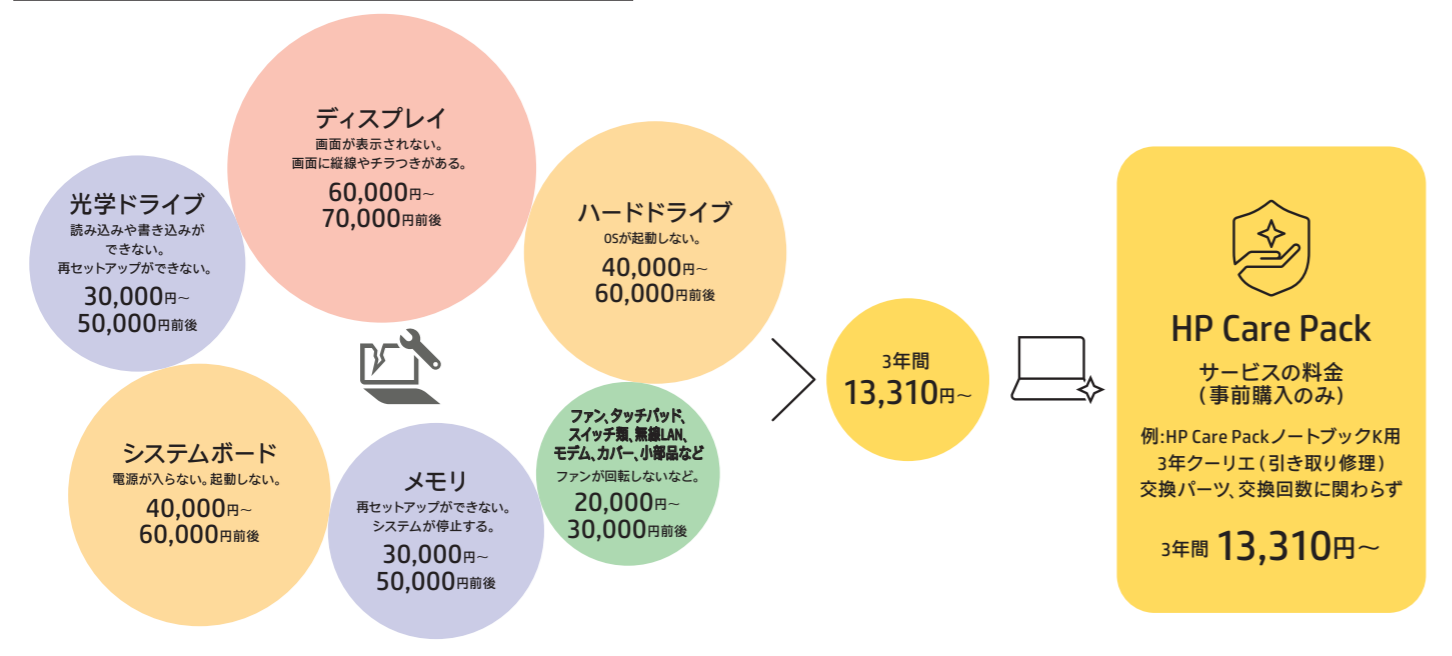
ディスプレイ
画面が表示されない。
画面に縦線やチラつきがある。
60,000円~
70,000円前後

光学ドライブ
読み込みや書き込みができない。
再セットアップができない。
30,000円~
50,000円前後

ハードドライブ
OSが起動しない。
40,000円~
60,000円前後

システムボード
電源が入らない。起動しない。
40,000円~
60,000円前後

メモリ
再セットアップができない。
システムが停止する。
30,000円~
50,000円前後

ファン、タッチパッド、スイッチ類、無線LAN、モデム、カバー、小部品など
ファンが回転しないなど。
20,000円~
30,000円前後

3年間
13,310円~

HP Care Pack
サービスの料金
（事前購入のみ）
例:HP Care Packノートブック K用
3年クーリエ（引き取り修理）
交換パーツ、交換回数に関わらず
3年間 13,310円~